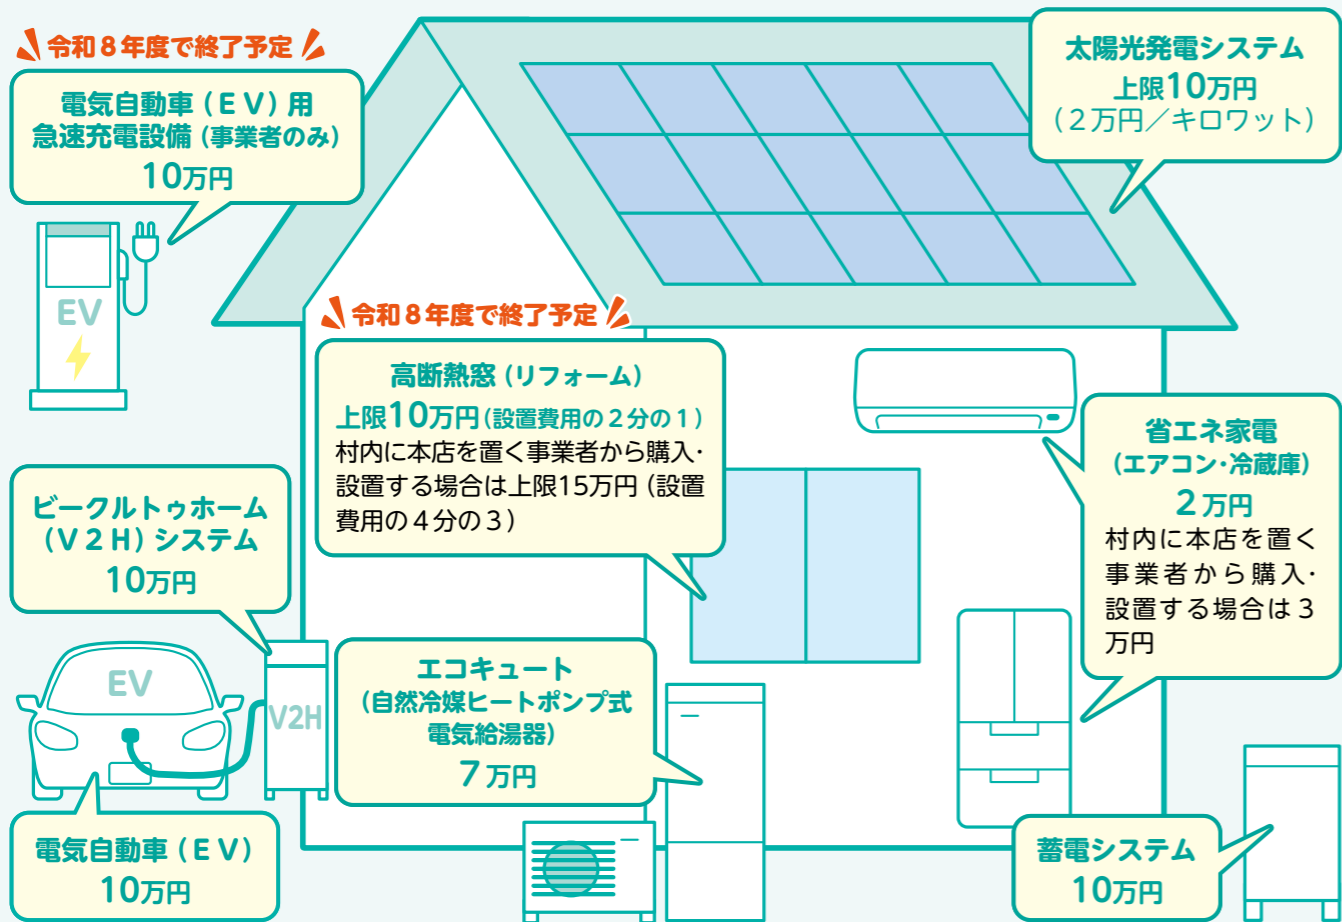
令和８年度で終了予定

電気自動車（ＥＶ）用
急速充電設備（事業者のみ）
10万円

EV

太陽光発電システム
上限10万円
（２万円／キロワット）

令和８年度で終了予定

高断熱窓（リフォーム）
上限10万円（設置費用の２分の１）
村内に本店を置く事業者から購入・設置する場合は上限15万円（設置費用の４分の３）

省エネ家電
（エアコン・冷蔵庫）
２万円
村内に本店を置く事業者から購入・設置する場合は３万円

ビークルトゥホーム
（Ｖ２Ｈ）システム
10万円

EV

V2H

エコキュート
（自然冷媒ヒートポンプ式
電気給湯器）
７万円

電気自動車（ＥＶ）
10万円

蓄電システム
10万円